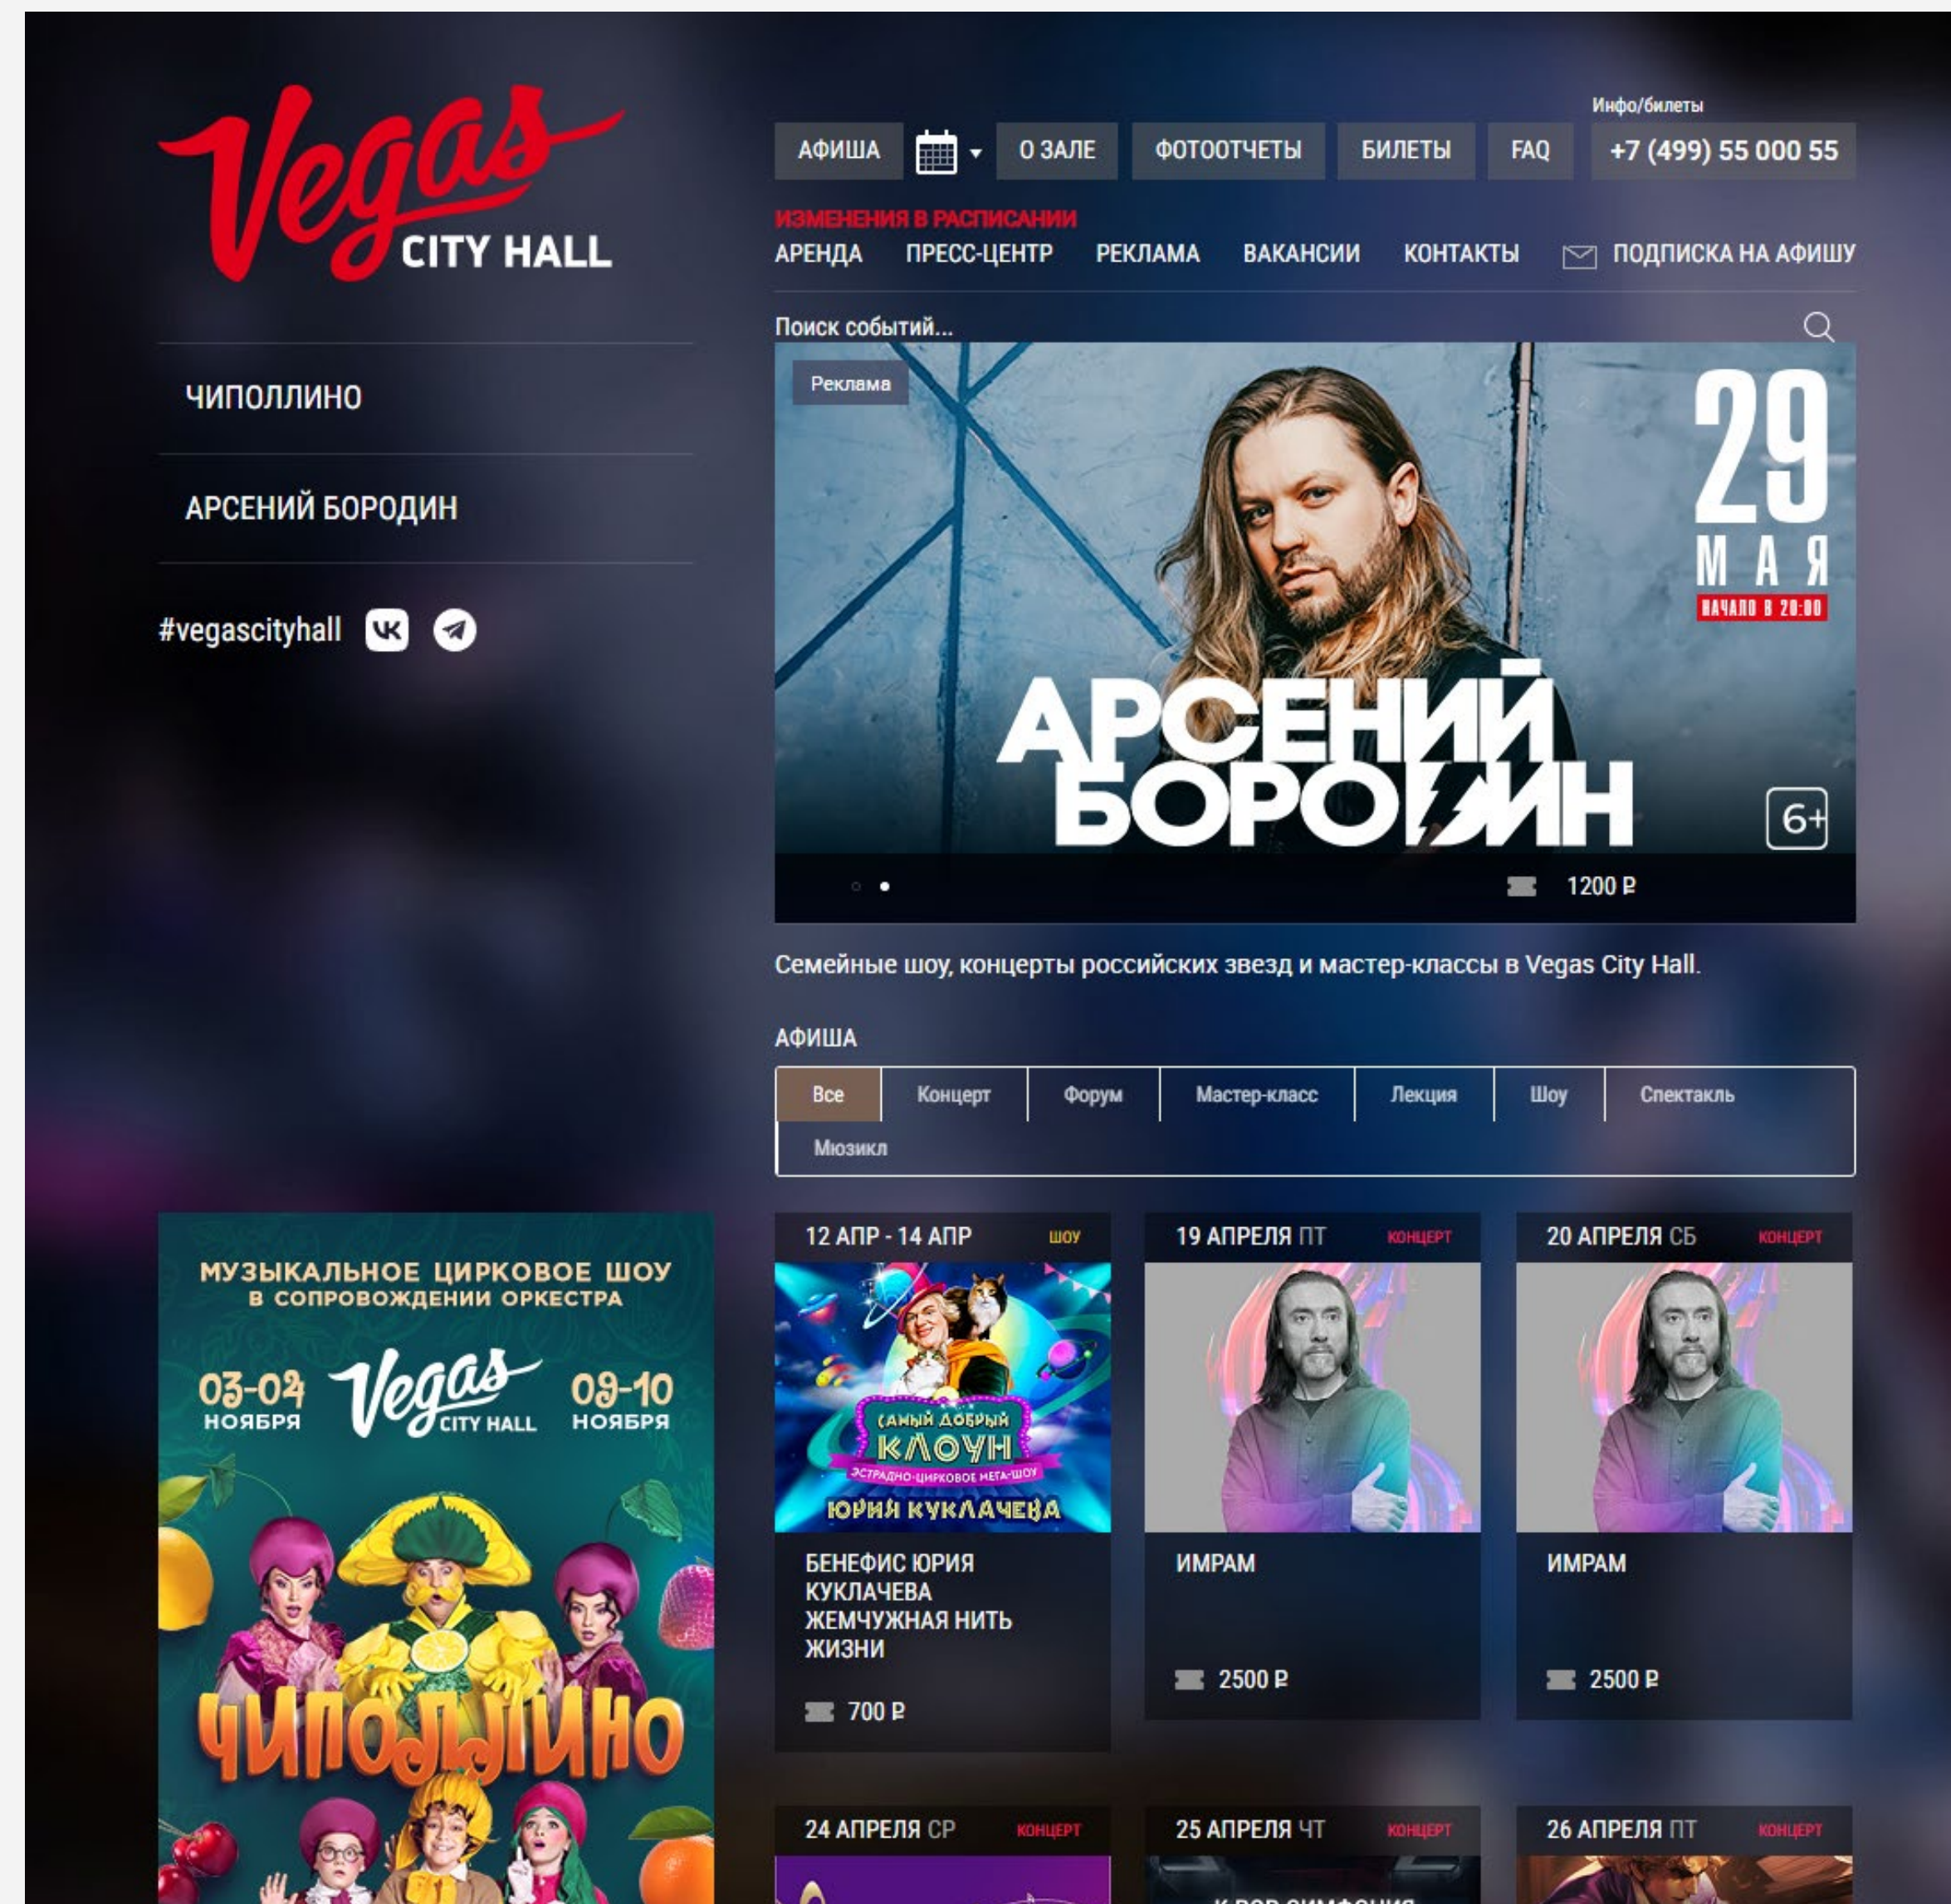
Vegas CITY HALL

Инфо/билеты

АФИША | О ЗАЛЕ | ФОТООТЧЕТЫ | БИЛЕТЫ | FAQ | +7 (499) 55 000 55

ИЗМЕНЕНИЯ В РАСПИСАНИИ

АРЕНДА ПРЕСС-ЦЕНТР РЕКЛАМА ВАКАНСИИ КОНТАКТЫ ПОДПИСКА НА АФИШУ

Поиск событий...

ЧИПОЛЛИНО

АРСЕНИЙ БОРОДИН

#vegascityhall

Реклама

29 МАЯ НАЧАЛО В 20:00

АРСЕНИЙ БОРОДИН

6+

1200 ₽

Семейные шоу, концерты российских звезд и мастер-классы в Vegas City Hall.

АФИША

Все | Концерт | Форум | Мастер-класс | Лекция | Шоу | Спектакль | Мюзикл

МУЗЫКАЛЬНОЕ ЦИРКОВОЕ ШОУ В СОПРОВОЖДЕНИИ ОРКЕСТРА

03-04 НОЯБРЯ Vegas CITY HALL 09-10 НОЯБРЯ

ЧИПОЛЛИНО

12 АПР - 14 АПР ШОУ

САМЫЙ ДОБРЫЙ КЛОУН ЭСТРАДНО-ЦИРКОВОЕ МЕГА-ШОУ ЮРИЯ КУКЛАЧЕВА

БЕНЕФИС ЮРИЯ КУКЛАЧЕВА ЖЕМЧУЖНАЯ НИТЬ ЖИЗНИ

700 ₽

19 АПРЕЛЯ ПТ КОНЦЕРТ

ИМРАМ

2500 ₽

20 АПРЕЛЯ СБ КОНЦЕРТ

ИМРАМ

2500 ₽

24 АПРЕЛЯ СР КОНЦЕРТ

25 АПРЕЛЯ ЧТ КОНЦЕРТ

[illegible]

26 АПРЕЛЯ ПТ КОНЦЕРТ